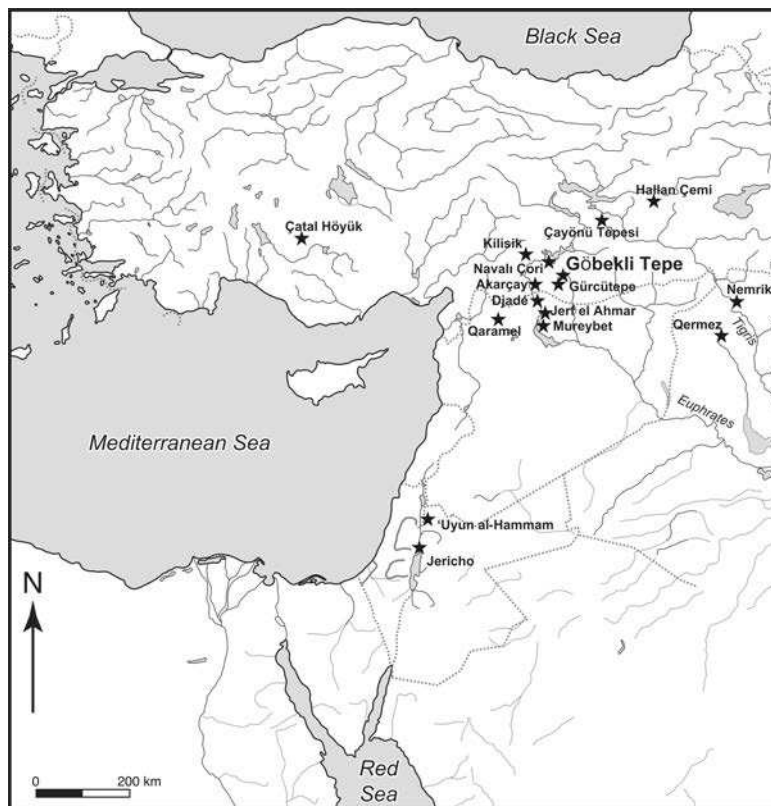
Black Sea

Hallan Çemi

Çatal Höyük

Çayönü Tepesi

Kilisik

Navalı Çori

Göbekli Tepe

Akarçay

Gürcütepe

Djade

Jerf el Ahmar

Nemrik

Qaramel

Mureybet

Qermez

Tigris

Euphrates

Mediterranean Sea

Uyun al-Hammam

Jericho

N

0

200 km

Red Sea